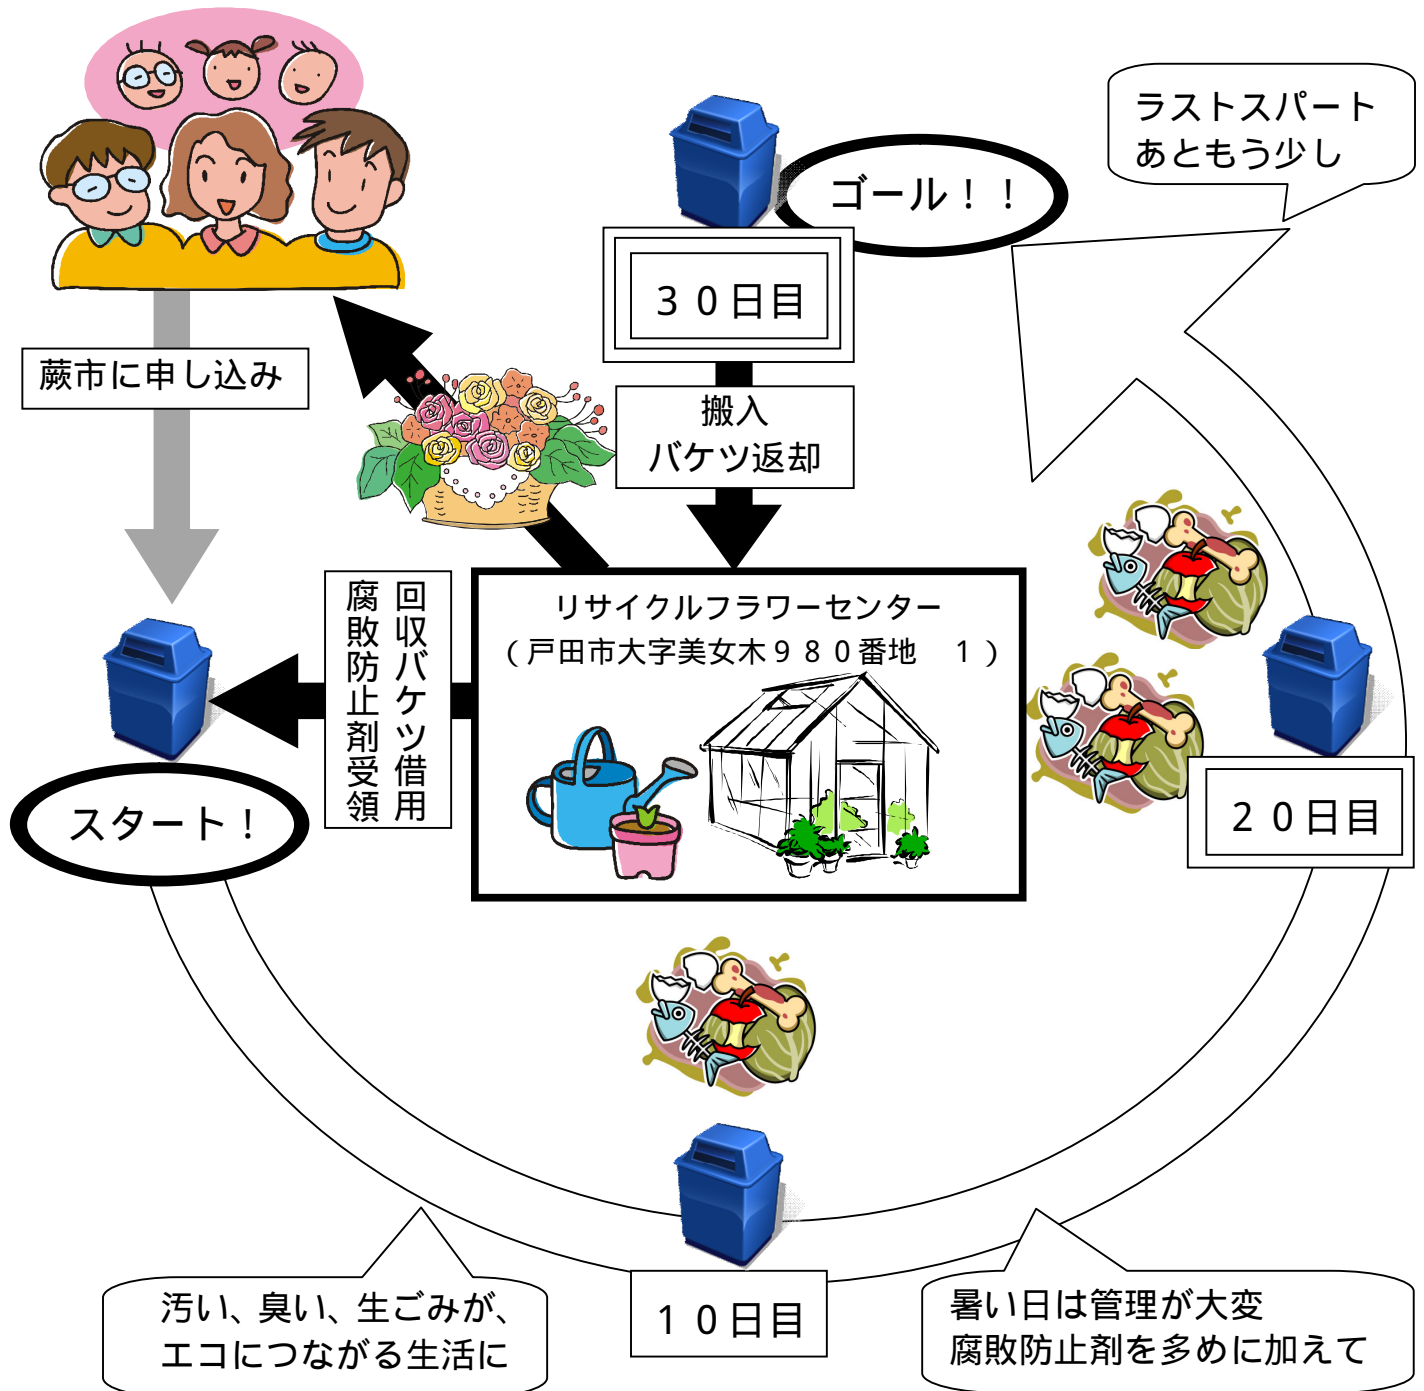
ラストスパート
あともう少し

ゴール！！

３０日目

搬入
バケツ返却

蕨市に申し込み

回収バケツ借用
腐敗防止剤受領

リサイクルフラワーセンター
（戸田市大字美女木９８０番地　１）

スタート！

２０日目

１０日目

汚い、臭い、生ごみが、
エコにつながる生活に

暑い日は管理が大変
腐敗防止剤を多めに加えて